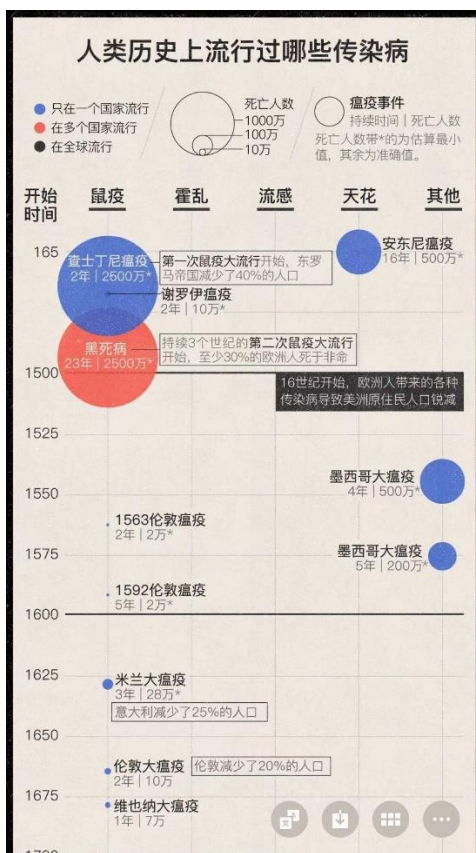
人类历史上流行过哪些传染病

只在一个国家流行
在多个国家流行
在全球流行

死亡人数
1000万
100万
10万

瘟疫事件
持续时间 | 死亡人数
死亡人数带*的为估算最小值，其余为准确值。

开始时间 鼠疫 霍乱 流感 天花 其他

165
查士丁尼瘟疫
2年 | 2500万*
第一次鼠疫大流行开始，东罗马帝国减少了40%的人口
谢罗伊瘟疫
2年 | 10万*
安东尼瘟疫
16年 | 500万*

黑死病
23年 | 2500万*
持续3个世纪的第二次鼠疫大流行开始，至少30%的欧洲人死于非命

1500
16世纪开始，欧洲人带来的各种传染病导致美洲原住民人口锐减

1525

1550
墨西哥大瘟疫
4年 | 500万*

1563伦敦瘟疫
2年 | 2万*

1575
墨西哥大瘟疫
5年 | 200万*

1592伦敦瘟疫
5年 | 2万*

1600

1625
米兰大瘟疫
3年 | 28万*
意大利减少了25%的人口

1650

伦敦大瘟疫
2年 | 10万
伦敦减少了20%的人口

1675
维也纳大瘟疫
1年 | 7万